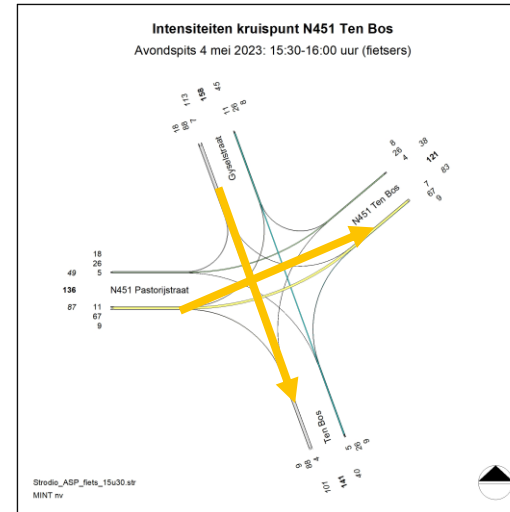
Intensiteiten kruispunt N451 Ten Bos

Avondspits 4 mei 2023: 15:30-16:00 uur (fietsers)

113
158
45
18
89
7
11
26
8

Gyselstraat

8
26
4
38
121
83
7
67
9

N451 Ten Bos

18
26
5
49
136
87
11
67
9

N451 Pastorijstraat

Ten Bos

9
89
4
5
26
9
101
141
40

Strodio_ASP_fiets_15u30.str
MINT nv